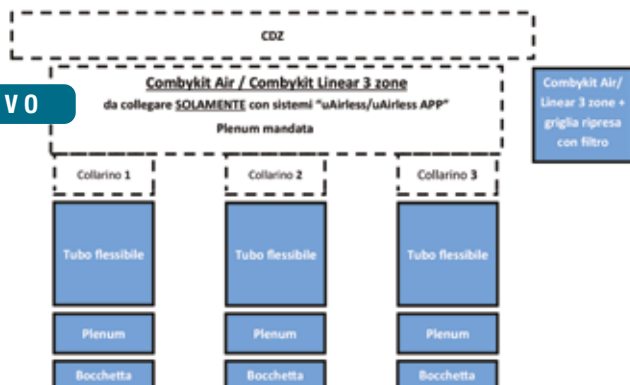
CDZ

V O

Combykit Air / Combykit Linear 3 zone
da collegare SOLAMENTE con sistemi "uAirless/uAirless APP"
Plenum mandata

Combykit Air/ Linear 3 zone + griglia ripresa con filtro

Collarino 1

Collarino 2

Collarino 3

Tubo flessibile

Tubo flessibile

Tubo flessibile

Plenum

Plenum

Plenum

Bocchetta

Bocchetta

Bocchetta